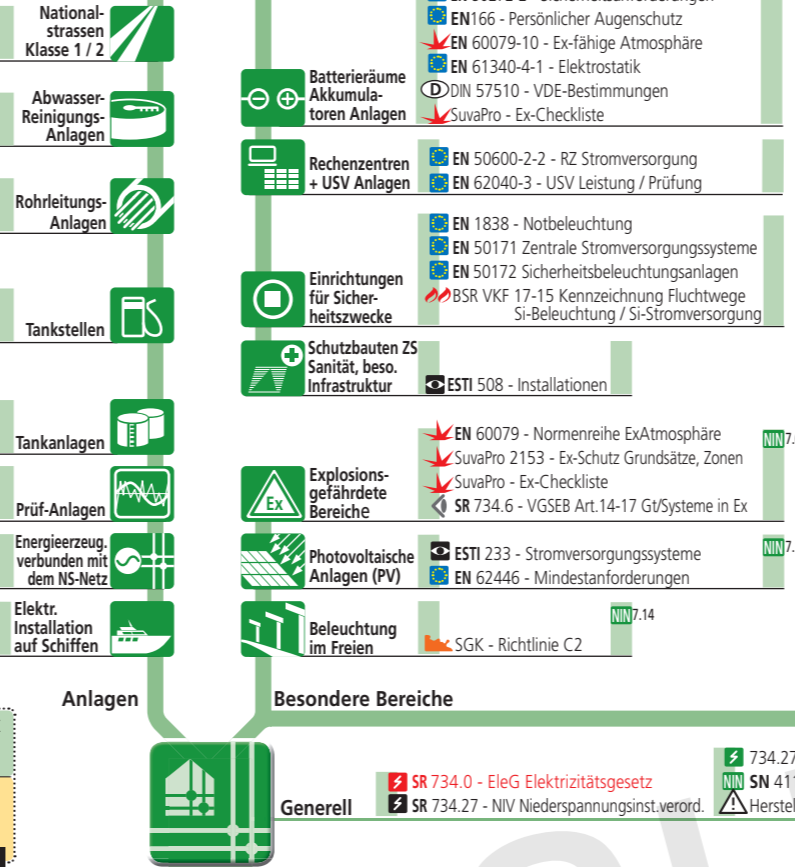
National-strassen Klasse 1 / 2

Abwasser-Reinigungs-Anlagen

Rohrleitungs-Anlagen

Tankstellen

Tankanlagen

Prüf-Anlagen

Energieerzeug. verbunden mit dem NS-Netz

Elektr. Installation auf Schiffen

Anlagen

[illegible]

EN166 - Persönlicher Augenschutz
EN 60079-10 - Ex-fähige Atmosphäre
EN 61340-4-1 - Elektrostatik
D DIN 57510 - VDE-Bestimmungen
SuvaPro - Ex-Checkliste

Batterieräume Akkumulatoren Anlagen

Rechenzentren + USV Anlagen

EN 50600-2-2 - RZ Stromversorgung
EN 62040-3 - USV Leistung / Prüfung

Einrichtungen für Sicherheitszwecke

EN 1838 - Notbeleuchtung
EN 50171 Zentrale Stromversorgungssysteme
EN 50172 Sicherheitsbeleuchtungsanlagen
BSR VKF 17-15 Kennzeichnung Fluchtwege Si-Beleuchtung / Si-Stromversorgung

Schutzbauten ZS Sanität, beso. Infrastruktur

ESTI 508 - Installationen

Explosions-gefährdete Bereiche

EN 60079 - Normenreihe ExAtmosphäre
SuvaPro 2153 - Ex-Schutz Grundsätze, Zonen
SuvaPro - Ex-Checkliste
SR 734.6 - VGSEB Art.14-17 Gt/Systeme in Ex

NIN 7.

Photovoltaische Anlagen (PV)

ESTI 233 - Stromversorgungssysteme
EN 62446 - Mindestanforderungen

NIN 7.

Beleuchtung im Freien

NIN 7.14

SGK - Richtlinie C2

Besondere Bereiche

Generell

SR 734.0 - EleG Elektrizitätsgesetz
SR 734.27 - NIV Niederspannungsinst.verord.

734.27
NIN SN 41
Herstel